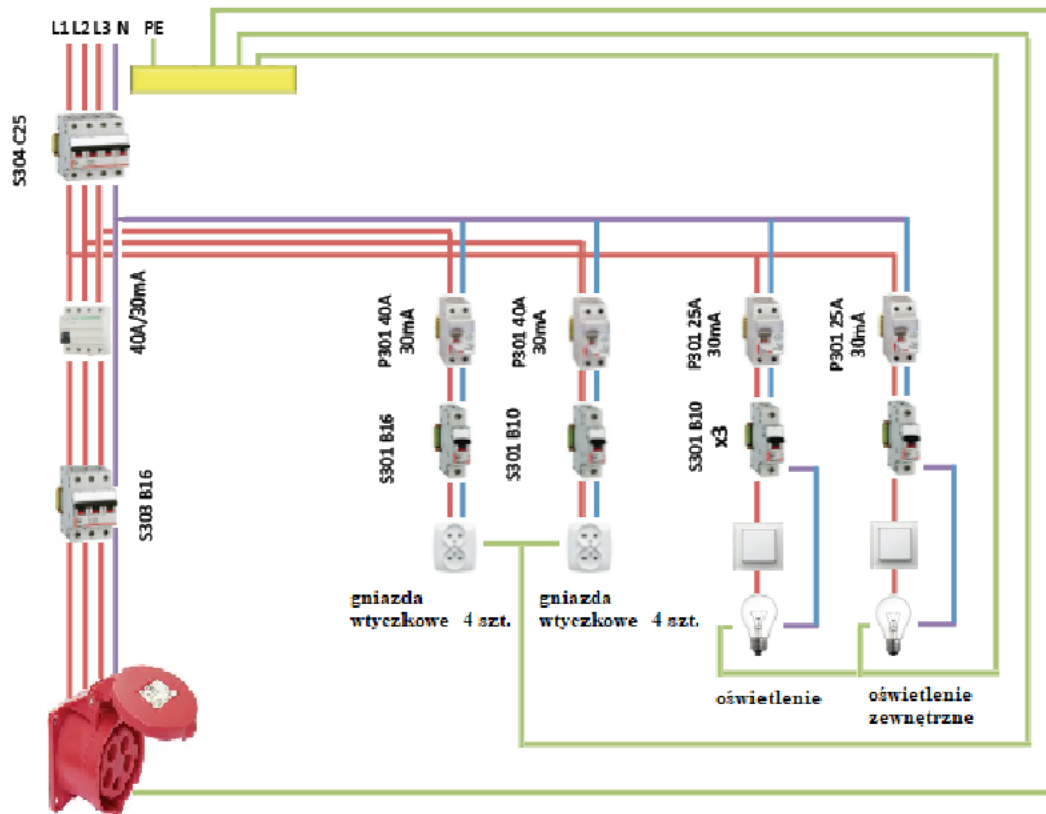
L1 L2 L3 N PE

S304 C25

40A/30mA

S303 B16

P301 40A 30mA

S301 B16

P301 40A 30mA

S301 B10

P301 25A 30mA

S301 B10 x3

P301 25A 30mA

gniazda wtyczkowe 4 szt.

gniazda wtyczkowe 4 szt.

oświetlenie

oświetlenie zewnętrzne